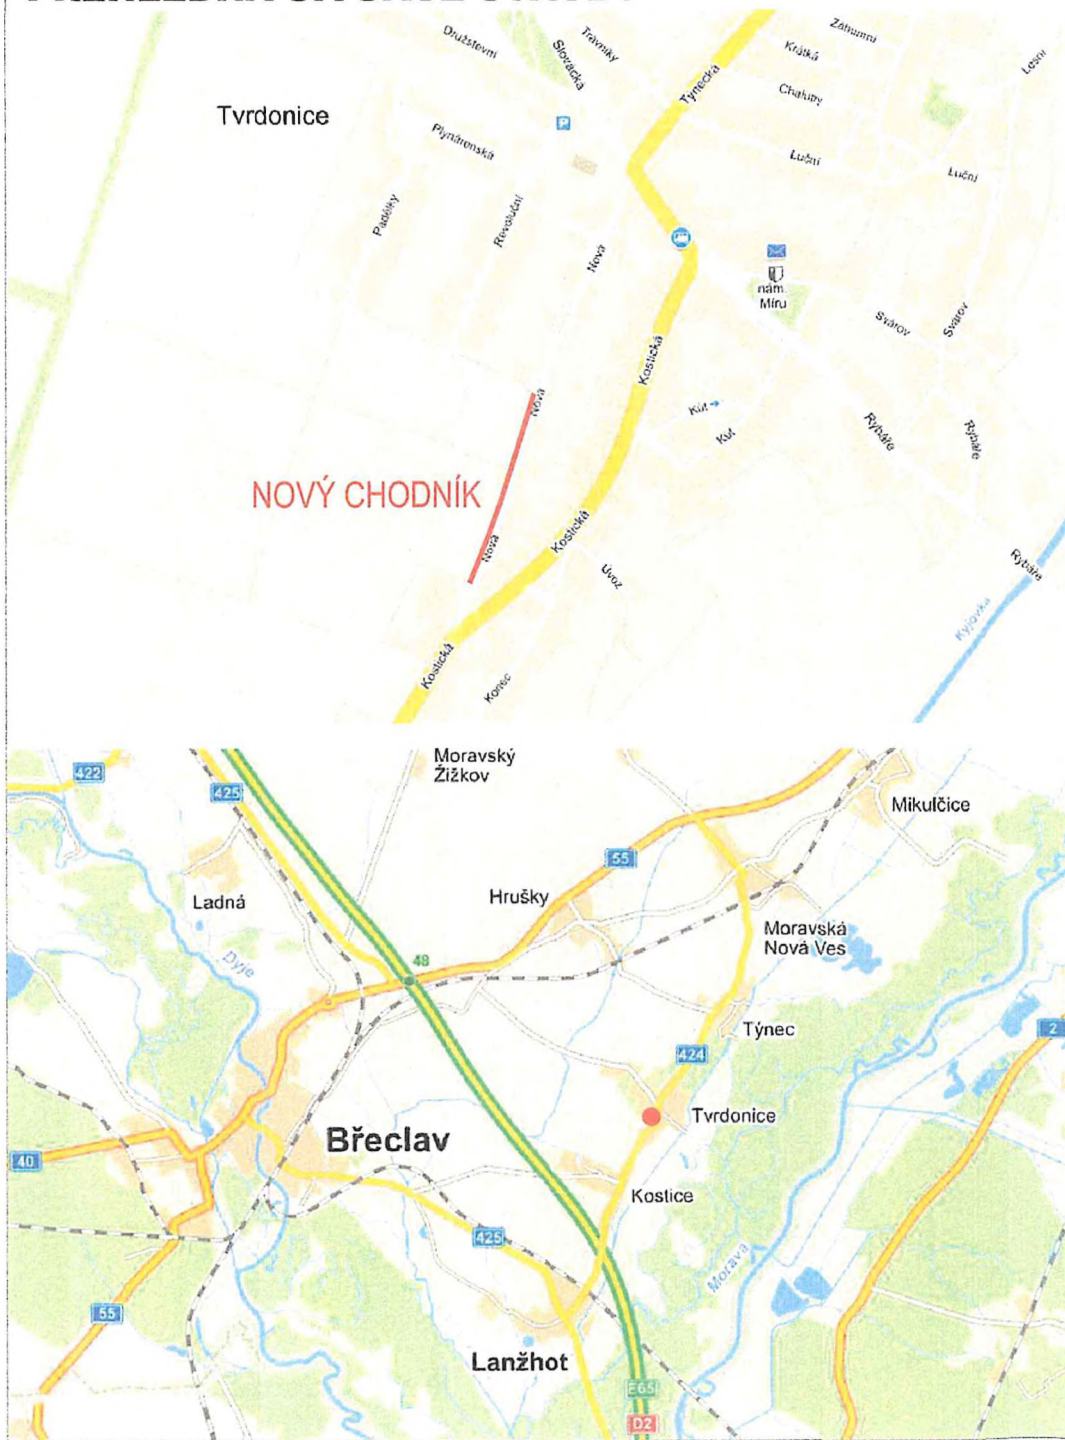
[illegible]

Tvrdonice

Družstevní
Slovácká
Trávníky
Záhumní
Krátká
Týnecká
Chaloupy
Plynárenská
Luční
Luční
Losní
Padělky
Revoluční
Nová
nám. Míru
Svárov
Svárov
Kostická
Nová
Kút
Kút
Rybáře
Rybáře
NOVÝ CHODNÍK
Nová
Kostická
Úvoz
Rybáře
Kyjovka
Kostická
Konec

Moravský Žižkov
422
425
Mikulčice
55
Ladná
Hrušky
Moravská Nová Ves
Dyje
48
Týnec
2
424
Tvrdonice
Břeclav
40
Kostice
425
Morava
55
Lanžhot
E65
D2